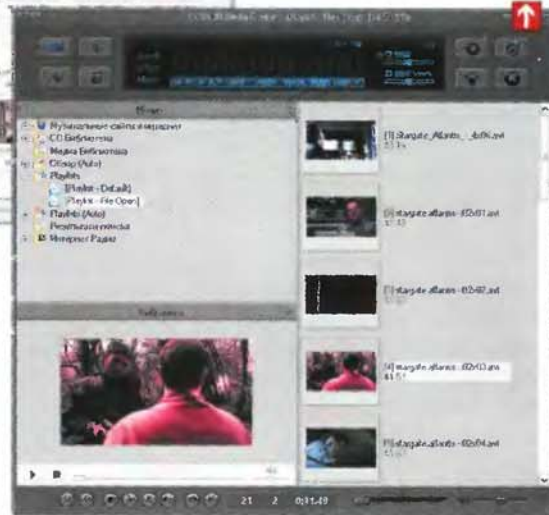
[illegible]

Музыкальные сайты в интернет
CD Библиотека
Медиа Библиотека
Обзор (Auto)
Playlists
[Playlist - Default]
[Playlist - File Open]
Playlists (Auto)
Результаты поиска
Интернет Радио

[1] Stargate_Atlantis_-_4x06.avi
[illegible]

[2] stargate.atlantis.402x01.avi
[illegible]

[3] stargate.atlantis.402x02.avi
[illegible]

[4] stargate.atlantis.402x03.avi
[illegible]

[5] stargate.atlantis.402x04.avi
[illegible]

21 2 0:11:48